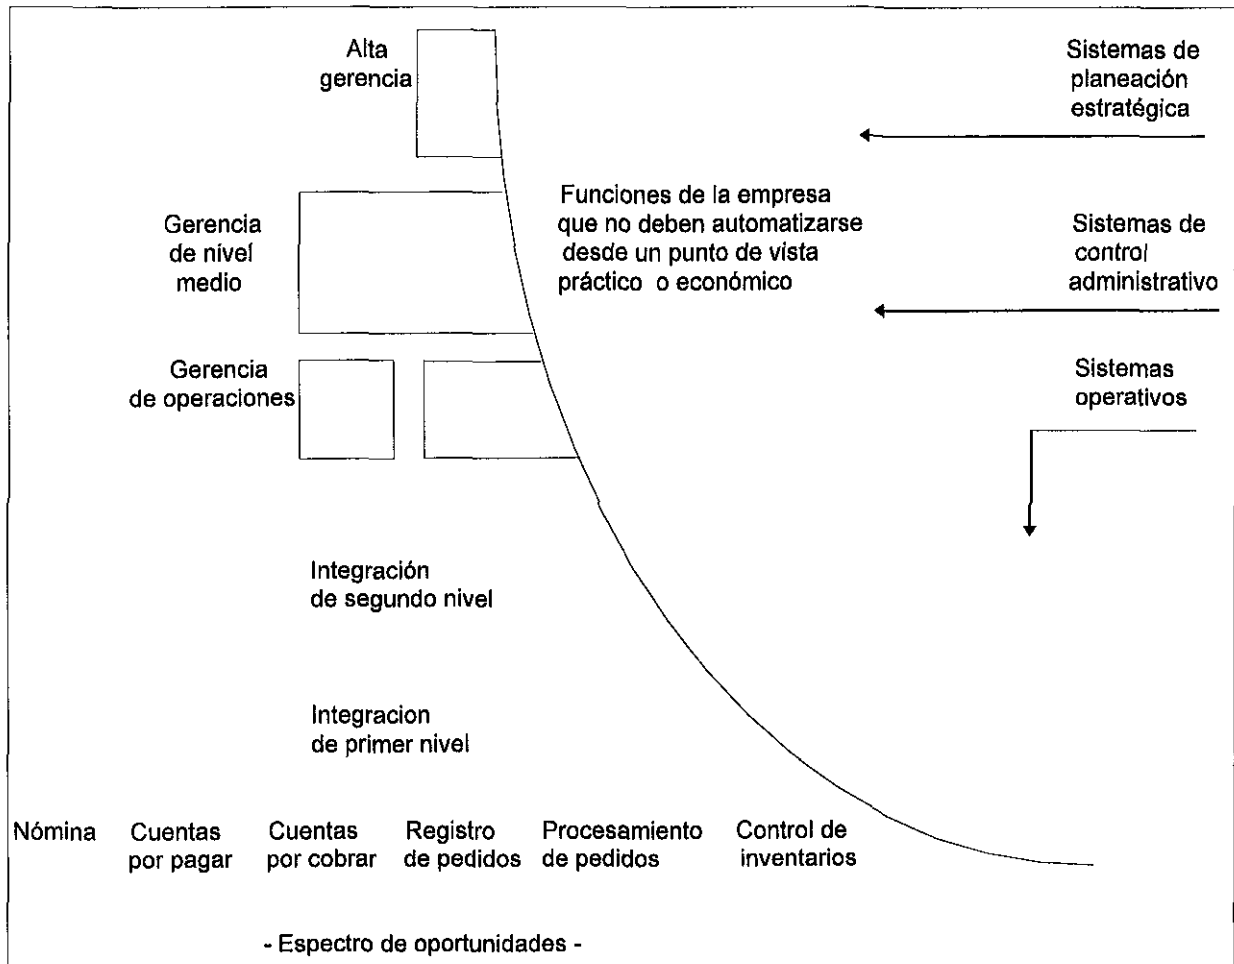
Alta gerencia

Sistemas de planeación estratégica

Gerencia de nivel medio

Funciones de la empresa que no deben automatizarse desde un punto de vista práctico o económico

Sistemas de control administrativo

Gerencia de operaciones

Sistemas operativos

Integración de segundo nivel

Integracion de primer nivel

Nómina

Cuentas por pagar

Cuentas por cobrar

Registro de pedidos

Procesamiento de pedidos

Control de inventarios

- Espectro de oportunidades -